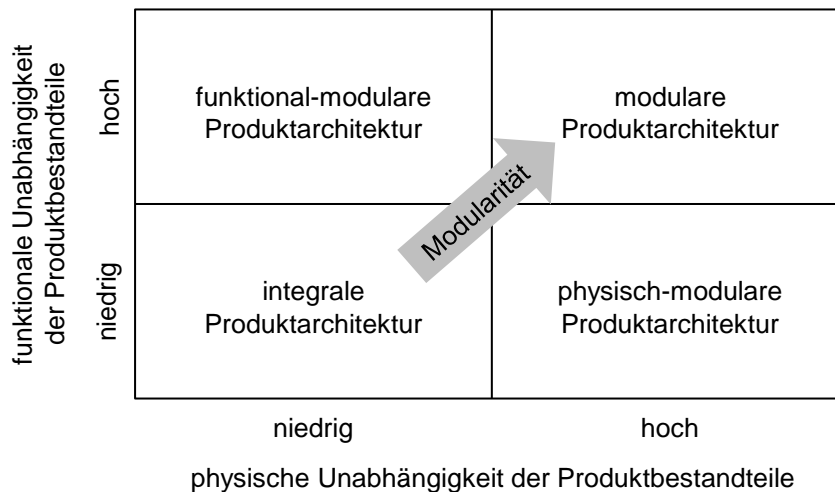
funktionale Unabhängigkeit der Produktbestandteile

hoch

niedrig

funktional-modulare Produktarchitektur

modulare Produktarchitektur

Modularität

integrale Produktarchitektur

physisch-modulare Produktarchitektur

niedrig

hoch

physische Unabhängigkeit der Produktbestandteile